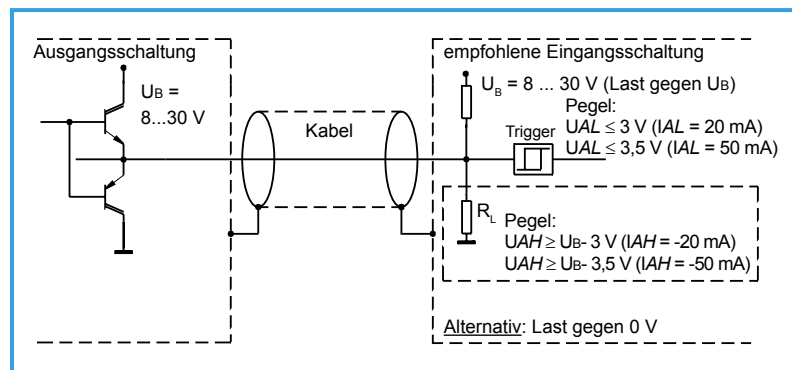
Ausgangsschaltung

$U_B$ = 8...30 V

Kabel

empfohlene Eingangsschaltung

$U_B$ = 8 ... 30 V (Last gegen $U_B$)

Pegel:
$UAL \leq 3$ V ($IAL$ = 20 mA)
$UAL \leq 3,5$ V ($IAL$ = 50 mA)

Trigger

$R_L$

Pegel:
$UAH \geq U_B$- 3 V ($IAH$ = -20 mA)
$UAH \geq U_B$- 3,5 V ($IAH$ = -50 mA)

Alternativ: Last gegen 0 V